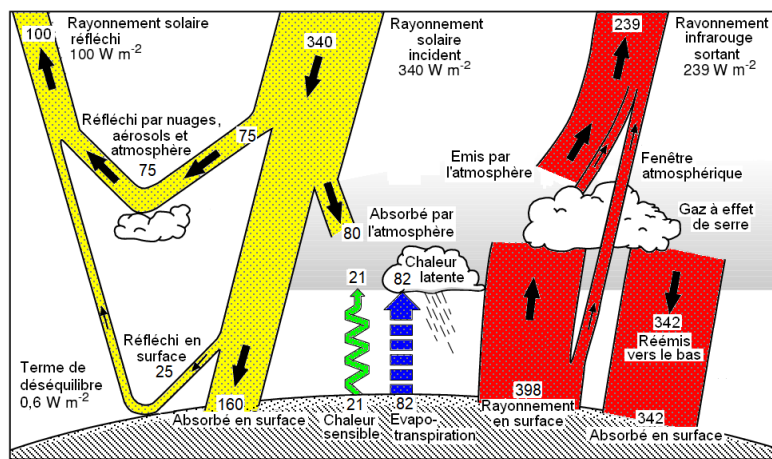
100

Rayonnement solaire réfléchi
100 W $m^{-2}$

340

Rayonnement solaire incident
340 W $m^{-2}$

239

Rayonnement infrarouge sortant
239 W $m^{-2}$

Réfléchi par nuages, aérosols et atmosphère

75

75

Emis par l'atmosphère

Fenêtre atmosphérique

Absorbé par l'atmosphère

80

Gaz à effet de serre

21

82

Chaleur latente

342

Réémis vers le bas

Réfléchi en surface

25

Terme de déséquilibre
0,6 W $m^{-2}$

398

160

21

82

342

Absorbé en surface

Chaleur sensible

Evapotranspiration

Rayonnement en surface

Absorbé en surface